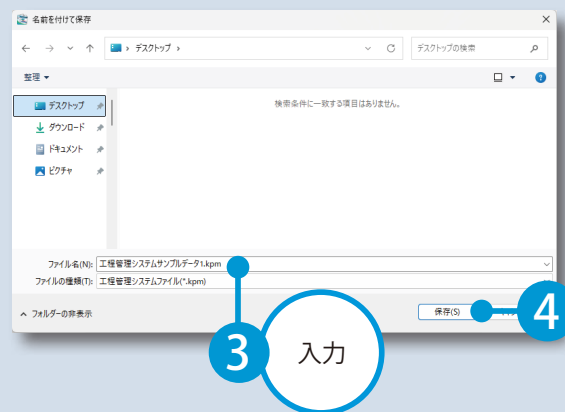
名前を付けて保存

← → ∨ ↑ › デスクトップ ›

デスクトップの検索

整理 ▾

デスクトップ

ダウンロード

ドキュメント

ピクチャ

検索条件に一致する項目はありません。

ファイル名(N): 工程管理システムサンプルデータ1.kpm

ファイルの種類(T): 工程管理システムファイル(*.kpm)

∧ フォルダーの非表示

保存(S)

3

入力

4